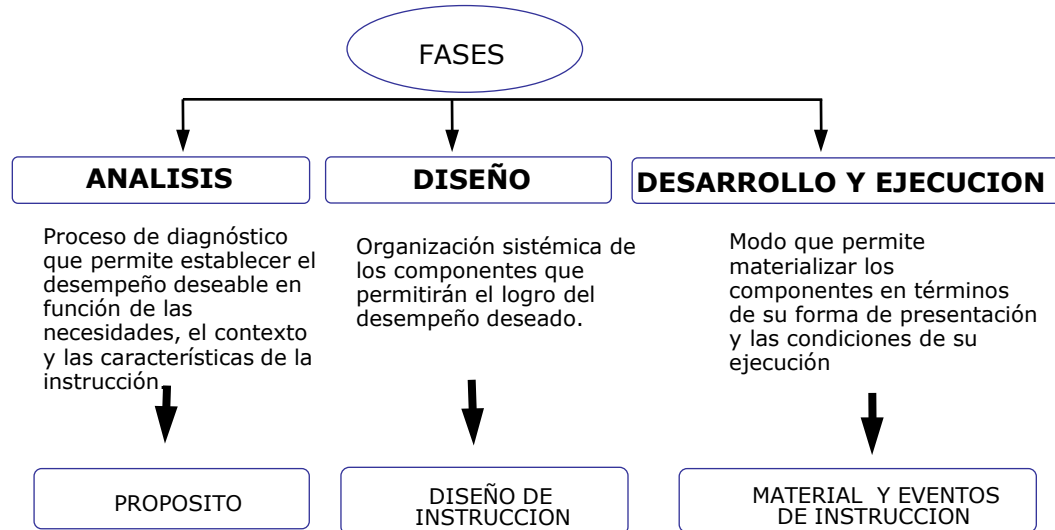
FASES

ANALISIS

Proceso de diagnóstico que permite establecer el desempeño deseable en función de las necesidades, el contexto y las características de la instrucción.

PROPOSITO

DISEÑO

Organización sistémica de los componentes que permitirán el logro del desempeño deseado.

DISEÑO DE INSTRUCCION

DESARROLLO Y EJECUCION

Modo que permite materializar los componentes en términos de su forma de presentación y las condiciones de su ejecución

MATERIAL Y EVENTOS DE INSTRUCCION